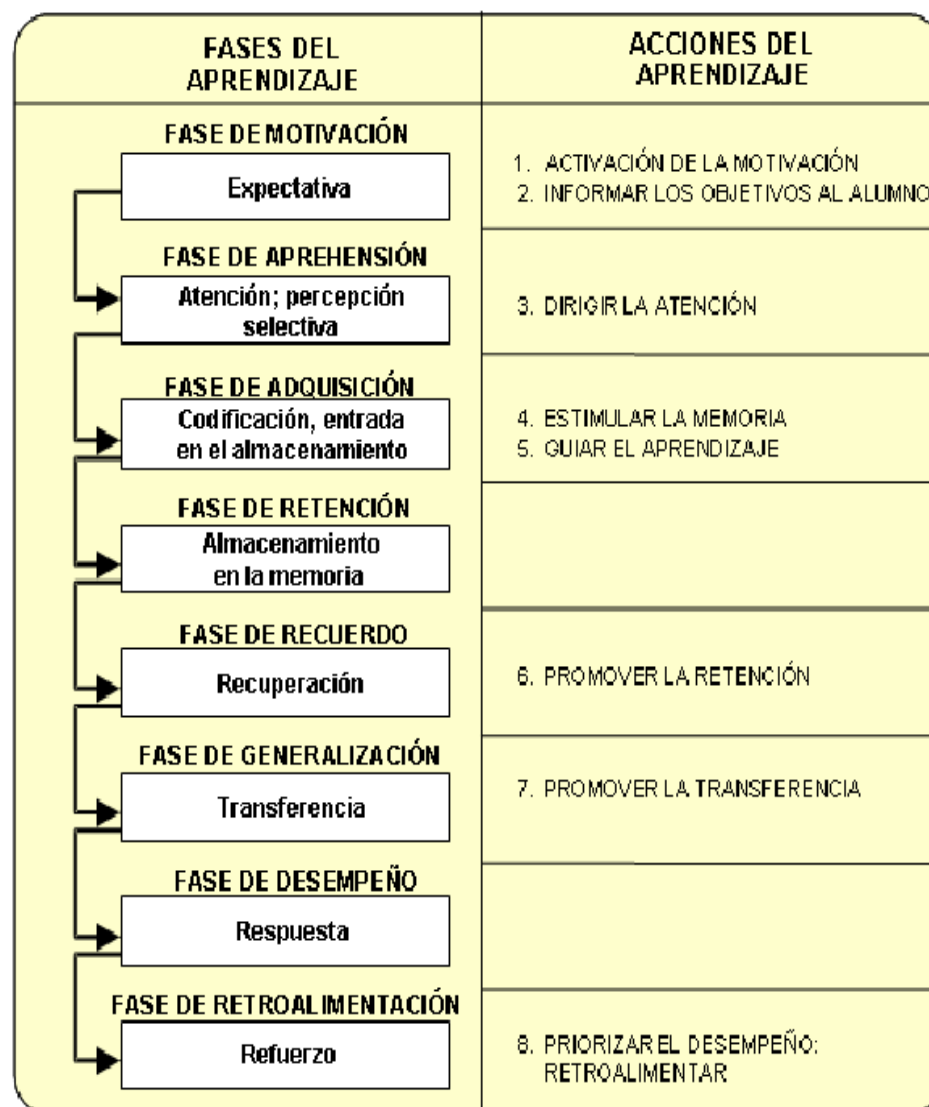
| FASES DEL APRENDIZAJE | ACCIONES DEL APRENDIZAJE |
|---|---|
| FASE DE MOTIVACIÓN<br>Expectativa | 1. ACTIVACIÓN DE LA MOTIVACIÓN<br>2. INFORMAR LOS OBJETIVOS AL ALUMNO |
| FASE DE APREHENSIÓN<br>Atención; percepción selectiva | 3. DIRIGIR LA ATENCIÓN |
| FASE DE ADQUISICIÓN<br>Codificación, entrada en el almacenamiento | 4. ESTIMULAR LA MEMORIA<br>5. GUIAR EL APRENDIZAJE |
| FASE DE RETENCIÓN<br>Almacenamiento en la memoria | |
| FASE DE RECUERDO<br>Recuperación | 6. PROMOVER LA RETENCIÓN |
| FASE DE GENERALIZACIÓN<br>Transferencia | 7. PROMOVER LA TRANSFERENCIA |
| FASE DE DESEMPEÑO<br>Respuesta | |
| FASE DE RETROALIMENTACIÓN<br>Refuerzo | 8. PRIORIZAR EL DESEMPEÑO: RETROALIMENTAR |